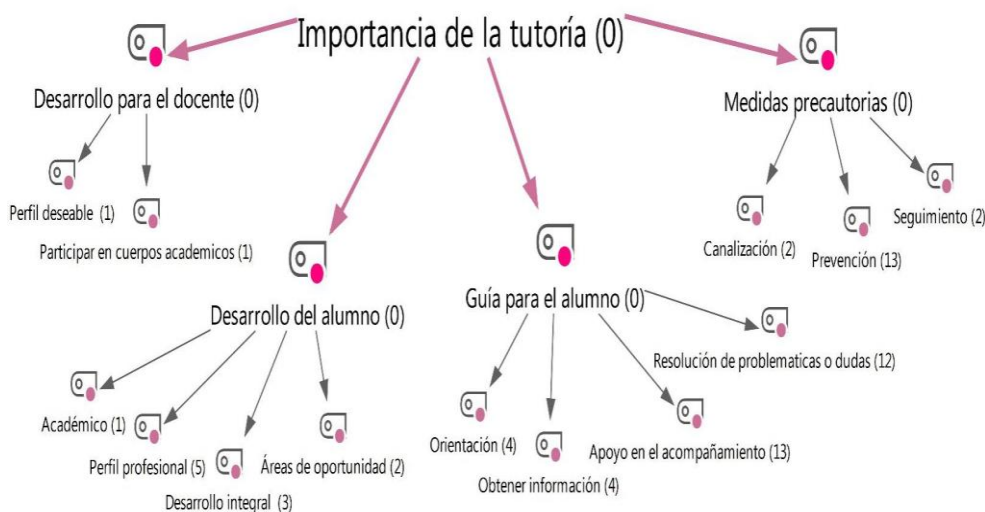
Importancia de la tutoría (0)

Desarrollo para el docente (0)

Perfil deseable (1)

Participar en cuerpos academicos (1)

Medidas precautorias (0)

Canalización (2)

Prevención (13)

Seguimiento (2)

Desarrollo del alumno (0)

Académico (1)

Perfil profesional (5)

Desarrollo integral (3)

Áreas de oportunidad (2)

Guía para el alumno (0)

Orientación (4)

Obtener información (4)

Apoyo en el acompañamiento (13)

Resolución de problematicas o dudas (12)